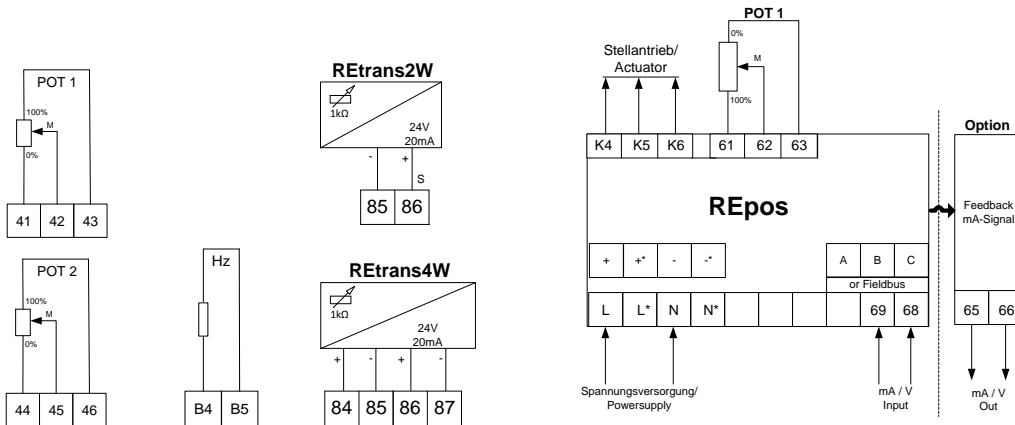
POT 1
100%
M
0%
41 42 43

POT 2
100%
M
0%
44 45 46

Hz
B4 B5

REtrans2W
1kΩ
24V
20mA
-
+
S
85 86

REtrans4W
1kΩ
24V
20mA
+ - + -
84 85 86 87

Stellantrieb/
Actuator

POT 1
0%
M
100%

K4 K5 K6 61 62 63

REpos

+ +* - -*
A B C
or Fieldbus
L L* N N* 69 68

Spannungsversorgung/
Powersupply

mA / V
Input

Option
Feedback
mA-Signal
65 66
mA / V
Out